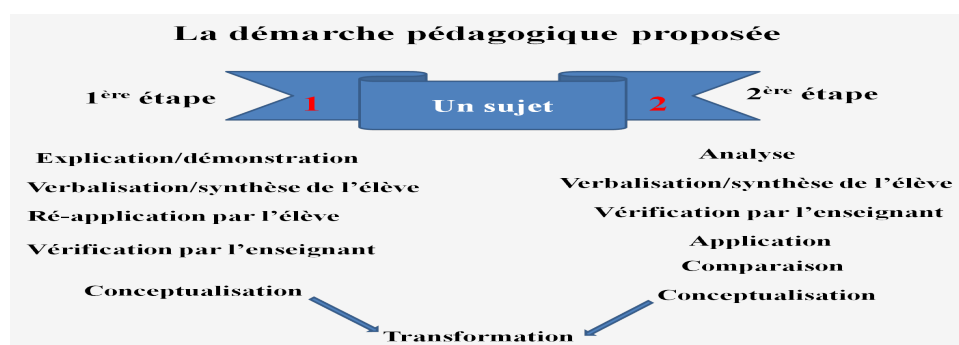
La démarche pédagogique proposée

1$^{ère}$ étape

1

Un sujet

2

2$^{ère}$ étape

Explication/démonstration
Verbalisation/synthèse de l'élève
Ré-application par l'élève
Vérification par l'enseignant
Conceptualisation

Analyse
Verbalisation/synthèse de l'élève
Vérification par l'enseignant
Application
Comparaison
Conceptualisation

Transformation